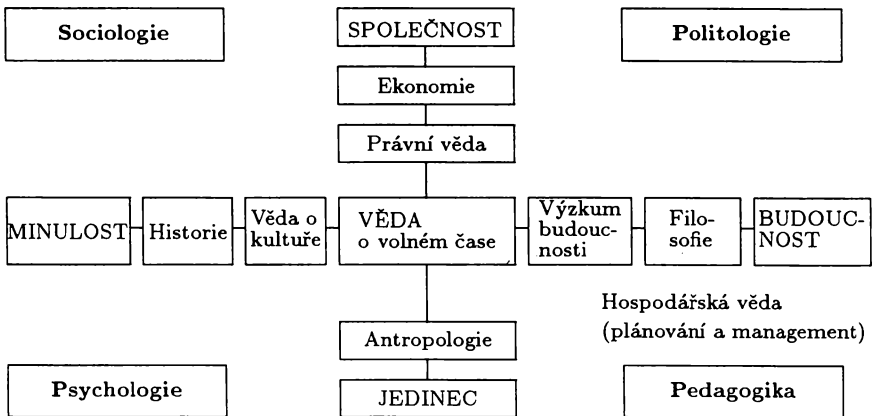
Sociologie

SPOLEČNOST

Politologie

Ekonomie

Právní věda

MINULOST

Historie

Věda o kultuře

VĚDA o volném čase

Výzkum budoucnosti

Filosofie

BUDOUCNOST

Hospodářská věda (plánování a management)

Antropologie

Psychologie

JEDINEC

Pedagogika